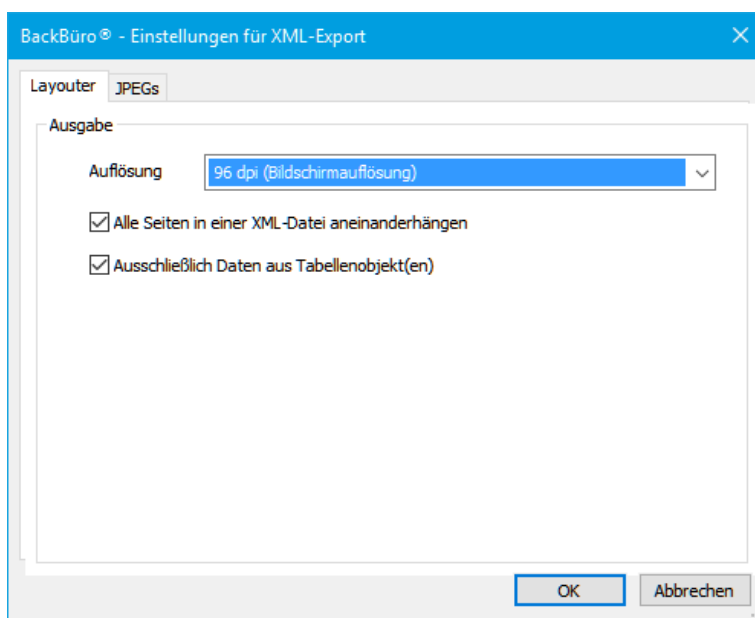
BackBüro® - Einstellungen für XML-Export

Layouter
JPEGs

Ausgabe

Auflösung
96 dpi (Bildschirmauflösung)

Alle Seiten in einer XML-Datei aneinanderhängen

Ausschließlich Daten aus Tabellenobjekt(en)

OK
Abbrechen